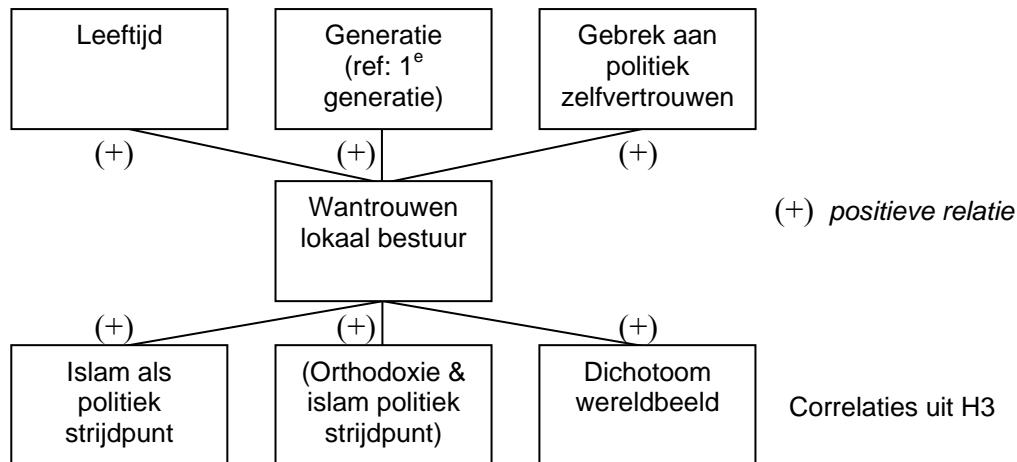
Leeftijd

Generatie (ref: $1^e$ generatie)

Gebrek aan politiek zelfvertrouwen

(+)

(+)

(+)

Wantrouwen lokaal bestuur

(+) *positieve relatie*

(+)

(+)

(+)

Islam als politiek strijdpunt

(Orthodoxie & islam politiek strijdpunt)

Dichotoom wereldbeeld

Correlaties uit H3